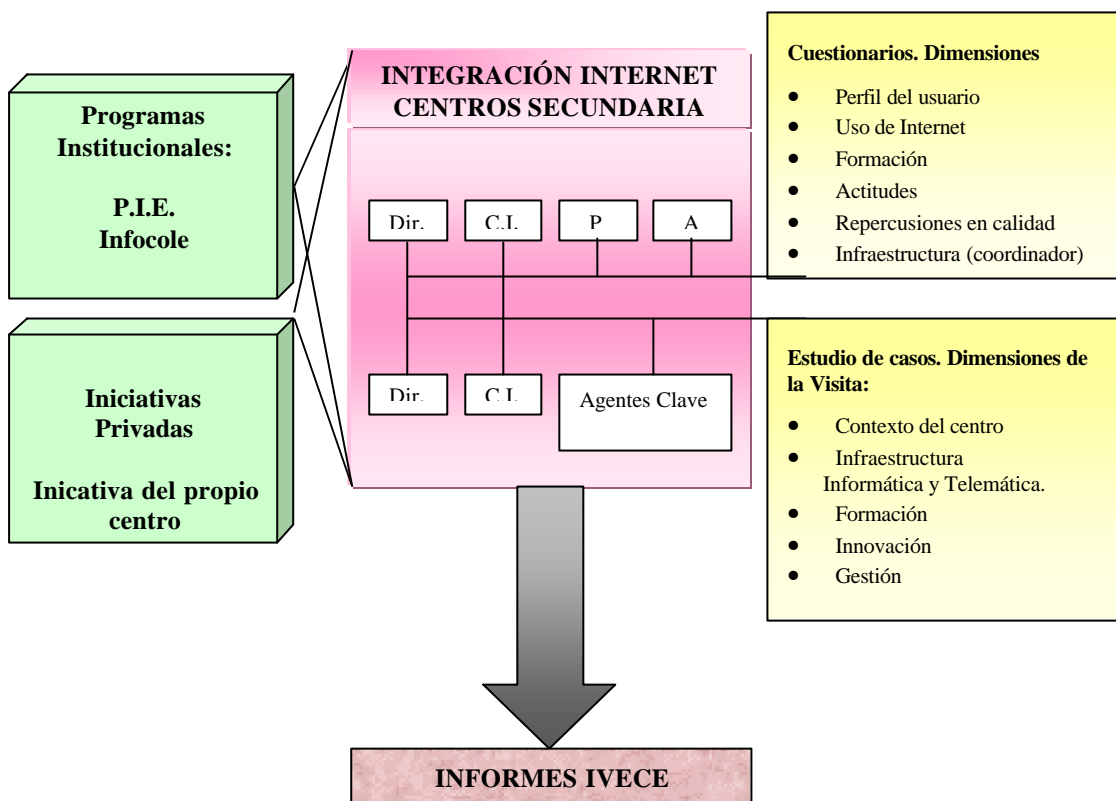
Programas Institucionales:

P.I.E.
Infocole

Iniciativas Privadas

Inicativa del propio centro

INTEGRACIÓN INTERNET CENTROS SECUNDARIA

Dir.
C.I.
P
A

Dir.
C.I.
Agentes Clave

Cuestionarios. Dimensiones

- Perfil del usuario
- Uso de Internet
- Formación
- Actitudes
- Repercusiones en calidad
- Infraestructura (coordinador)

Estudio de casos. Dimensiones de la Visita:

- Contexto del centro
- Infraestructura Informática y Telemática.
- Formación
- Innovación
- Gestión

INFORMES IVECE